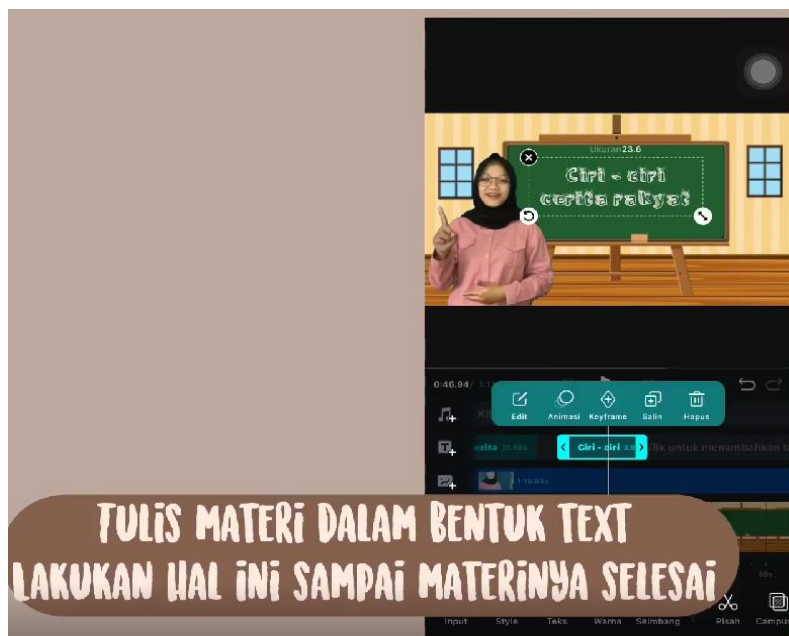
Ukuran 23.6

Ciri - ciri cerita rakyat

0:46.94/

Edit
Animasi
Keyframe
Salin
Hapus

Ciri - ciri

tik untuk menambahkan t

TULIS MATERI DALAM BENTUK TEXT
LAKUKAN HAL INI SAMPAI MATERINYA SELESAI

Input
Style
Teks
Warna
Seimbang
Pisah
Campu